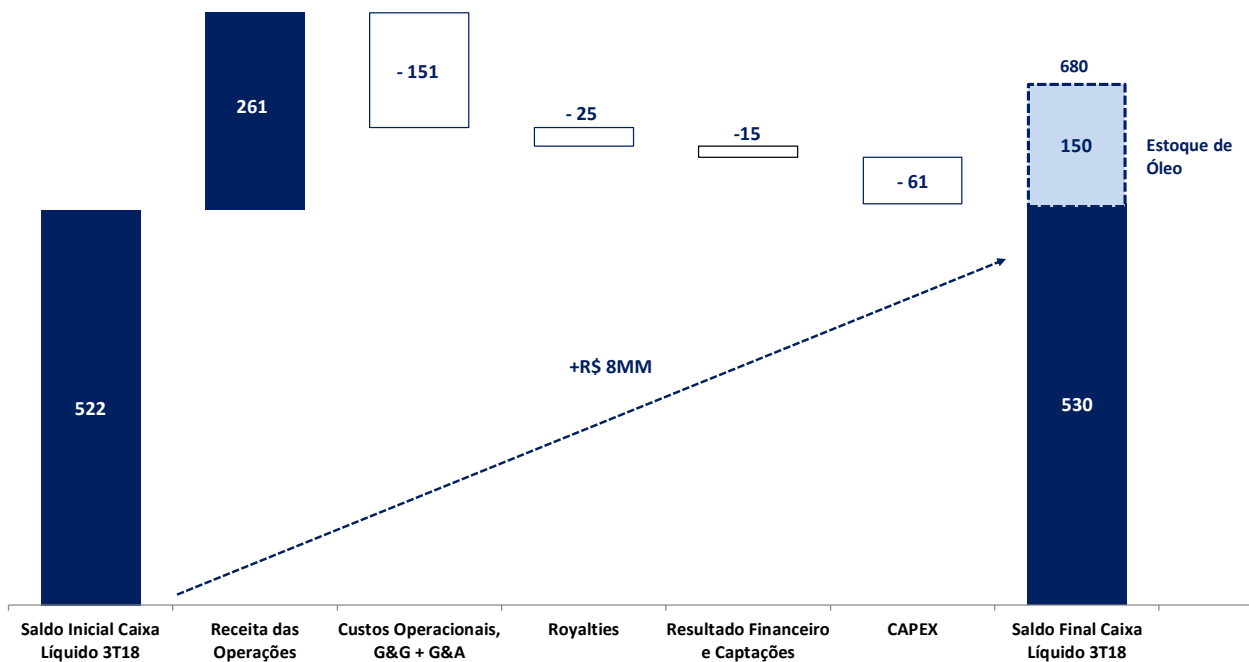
680

261

- 151

- 25

-15

150

Estoque de Óleo

- 61

+R$ 8MM

522

530

Saldo Inicial Caixa Líquido 3T18

Receita das Operações

Custos Operacionais, G&G + G&A

Royalties

Resultado Financeiro e Captações

CAPEX

Saldo Final Caixa Líquido 3T18